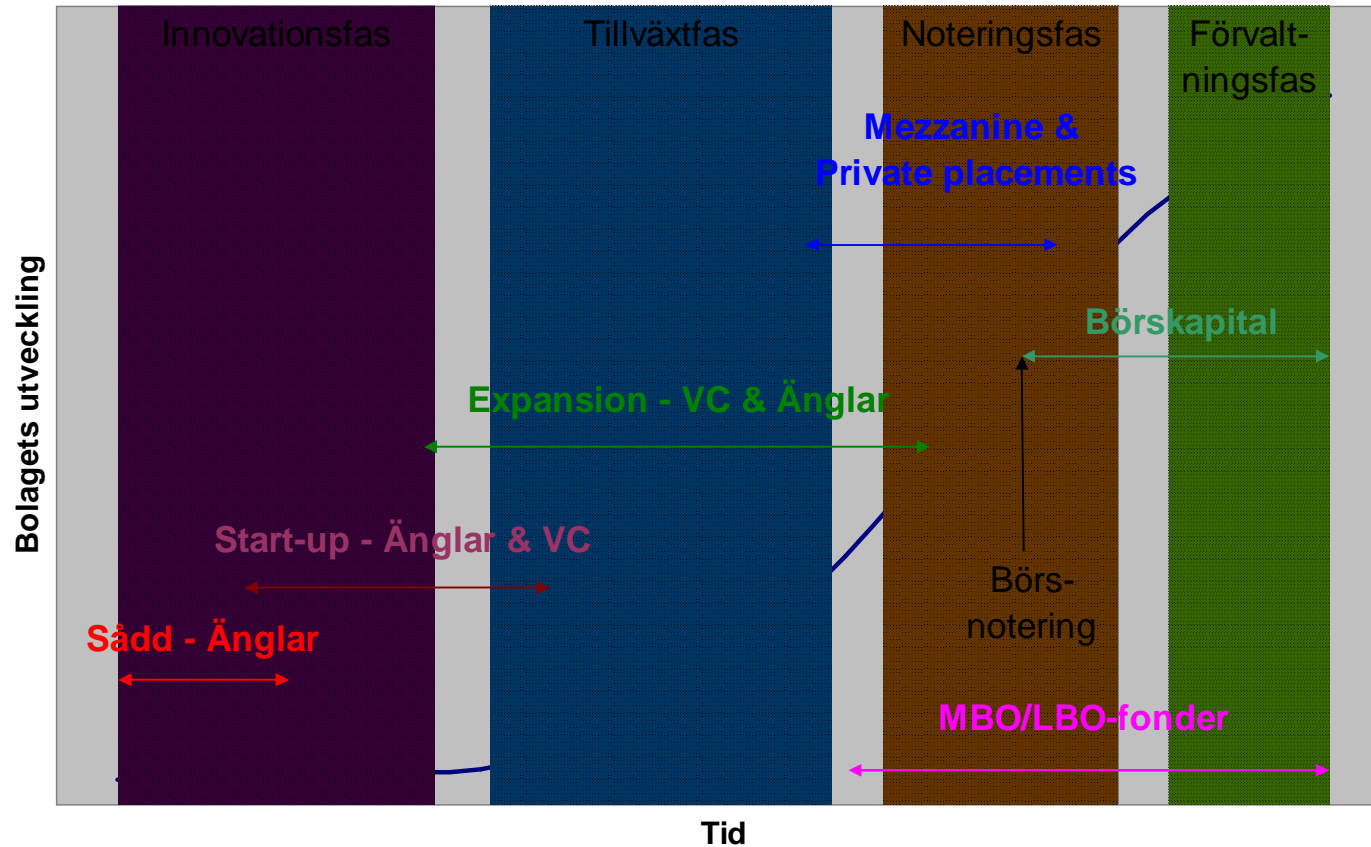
Innovationsfas

Tillväxtfas

Noteringsfas

Förvaltningsfas

Mezzanine & Private placements

Börskapital

Expansion - VC & Änglar

Start-up - Änglar & VC

Sådd - Änglar

Börsnotering

MBO/LBO-fonder

Bolagets utveckling

Tid